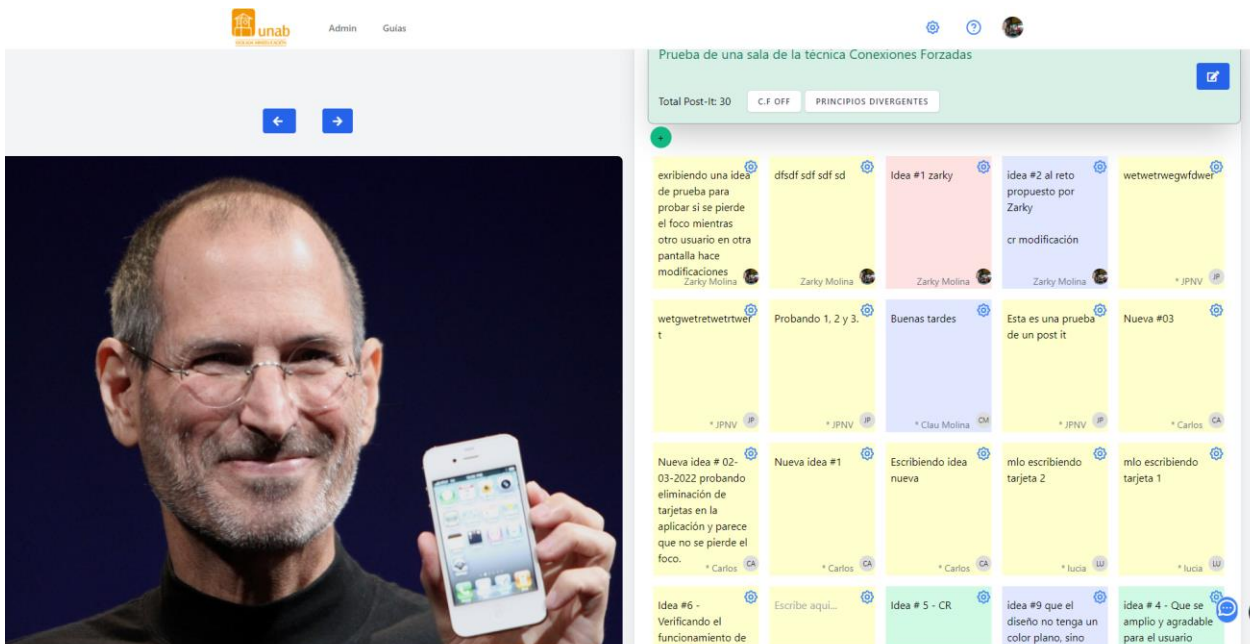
unab

Admin Guias

Prueba de una sala de la técnica Conexiones Forzadas

Total Post-It: 30 C.F OFF PRINCIPIOS DIVERGENTES

+

exribiendo una idea de prueba para probar si se pierde el foco mientras otro usuario en otra pantalla hace modificaciones
Zarky Molina

dfsdf sdf sdf sd
Zarky Molina

Idea #1 zarky
Zarky Molina

idea #2 al reto propuesto por Zarky

cr modificación
Zarky Molina

wetwetrwegwfdwer
* JPNV JP

wetgwetretwetrtwert
* JPNV JP

Probando 1, 2 y 3.
* JPNV JP

Buenas tardes
* Clau Molina CM

Esta es una prueba de un post it
* JPNV JP

Nueva #03
* Carlos CA

Nueva idea # 02-03-2022 probando eliminación de tarjetas en la aplicación y parece que no se pierde el foco.
* Carlos CA

Nueva idea #1
* Carlos CA

Escribiendo idea nueva
* Carlos CA

mlo escribiendo tarjeta 2
* lucia LU

mlo escribiendo tarjeta 1
* lucia LU

Idea #6 - Verificando el funcionamiento de

Escribe aquí...

Idea # 5 - CR

idea #9 que el diseño no tenga un color plano, sino

idea # 4 - Que se amplio y agradable para el usuario